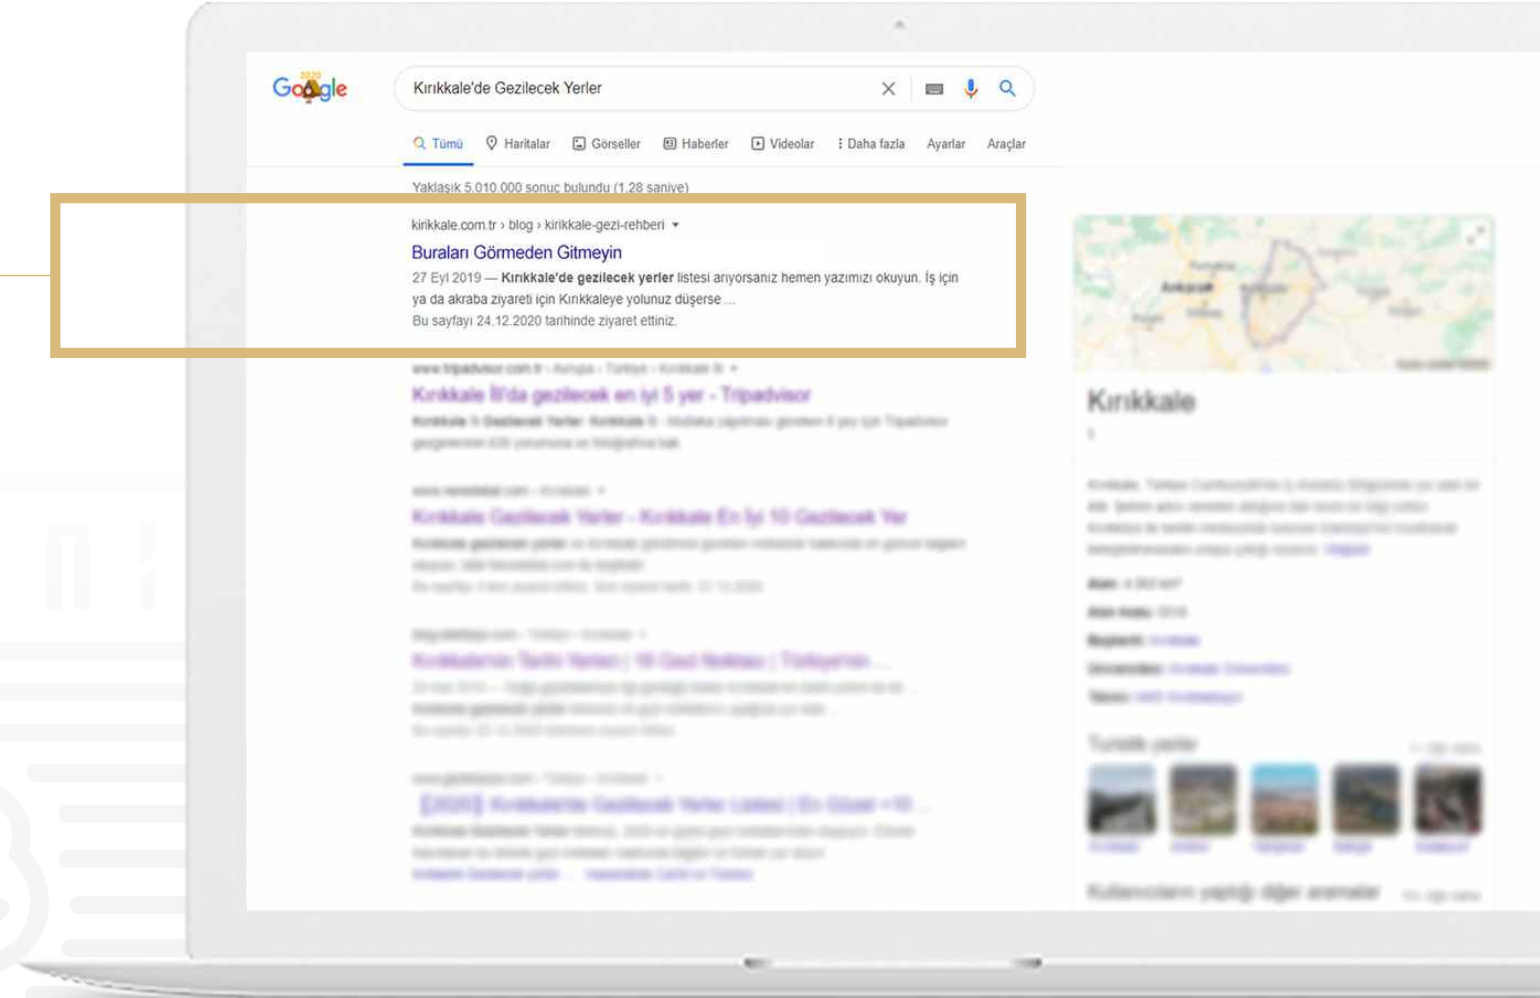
Google

Kırıkkale'de Gezilecek Yerler

Tümü Haritalar Görseller Haberler Videolar Daha fazla Ayarlar Araçlar

Yaklaşık 5.010.000 sonuç bulundu (1,28 saniye)

kirikkale.com.tr › blog › kirikkale-gezi-rehberi

Buraları Görmeden Gitmeyin

27 Eyl 2019 — **Kırıkkale'de gezilecek yerler** listesi arıyorsanız hemen yazımızı okuyun. İş için ya da akraba ziyareti için Kırıkkaleye yolunuz düşerse ...

Bu sayfayı 24.12.2020 tarihinde ziyaret ettiniz.

Kırıkkale İli'da gezilecek en iyi 5 yer - Tripadvisor

Kırıkkale Gezilecek Yerler - Kırıkkale En İyi 10 Gezilecek Yer

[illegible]

Kırıkkale

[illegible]